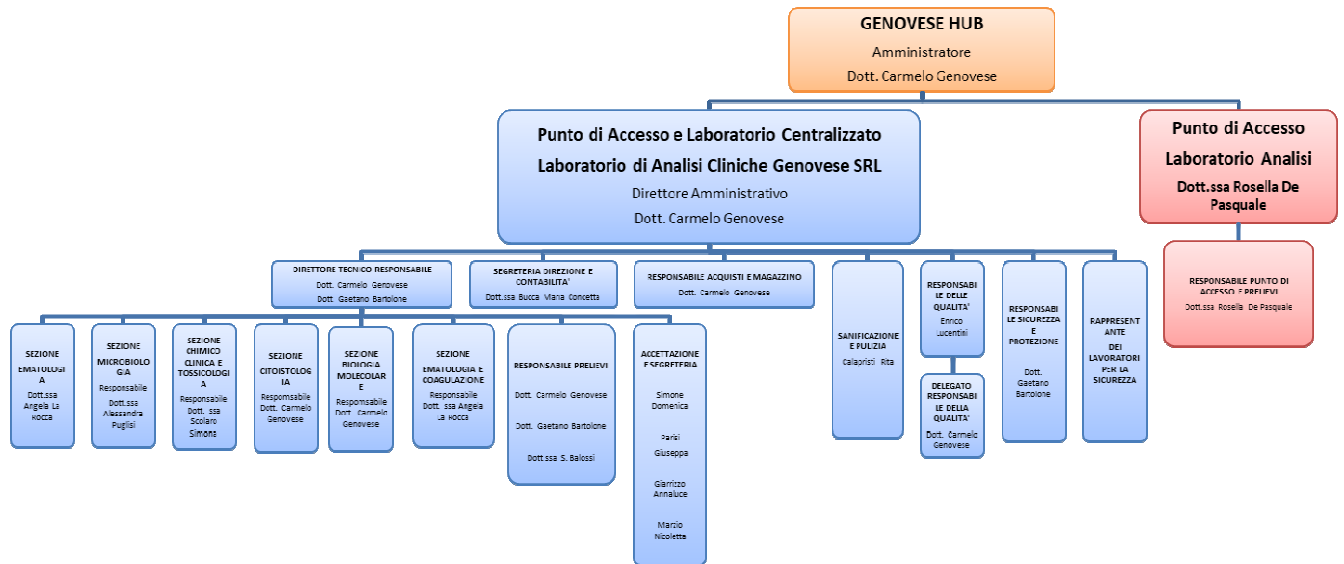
GENOVESE HUB
Amministratore
Dott. Carmelo Genovese

Punto di Accesso e Laboratorio Centralizzato
Laboratorio di Analisi Cliniche Genovese SRL
Direttore Amministrativo
Dott. Carmelo Genovese

Punto di Accesso
Laboratorio Analisi
Dott.ssa Rosella De Pasquale

RESPONSABILE PUNTO DI ACCESSO E PRELIEVI
Dott.ssa Rosella De Pasquale

DIRETTORE TECNICO RESPONSABILE
Dott. Carmelo Genovese
Dott. Gaetano Bartolone

SEGRETERIA DIREZIONE E CONTABILITA'
Dott.ssa Bucca Maria Concetta

RESPONSABILE ACQUISTI E MAGAZZINO
Dott. Carmelo Genovese

SANIFICAZIONE E PULIZIA
Calapristi Rita

RESPONSABILE DELLE QUALITA'
Enrico Lucentini

DELEGATO RESPONSABILE DELLA QUALITA'
Dott. Carmelo Genovese

RESPONSABILE SICUREZZA E PROTEZIONE
Dott. Gaetano Bartolone

RAPPRESENTANTE DEI LAVORATORI PER LA SICUREZZA

SEZIONE EMATOLOGIA
Dott.ssa Angela La Rocca

SEZIONE MICROBIOLOGIA
Responsabile
Dott.ssa Alessandra Puglisi

SEZIONE CHIMICO CLINICA E TOSSICOLOGIA
Responsabile
Dott. ssa Scolaro Simona

SEZIONE CITOISTOLOGIA
Responsabile
Dott. Carmelo Genovese

SEZIONE BIOLOGIA MOLECOLARE
Responsabile
Dott. Carmelo Genovese

SEZIONE EMATOLOGIA E COAGULAZIONE
Responsabile
Dott. ssa Angela La Rocca

RESPONSABILE PRELIEVI
Dott. Carmelo Genovese
Dott. Gaetano Bartolone
Dott.ssa S. Balossi

ACCETTAZIONE E SEGRETERIA
Simone Domenica
Parisi Giuseppa
Giarrizzo Annalucе
Marzio Nicoletta